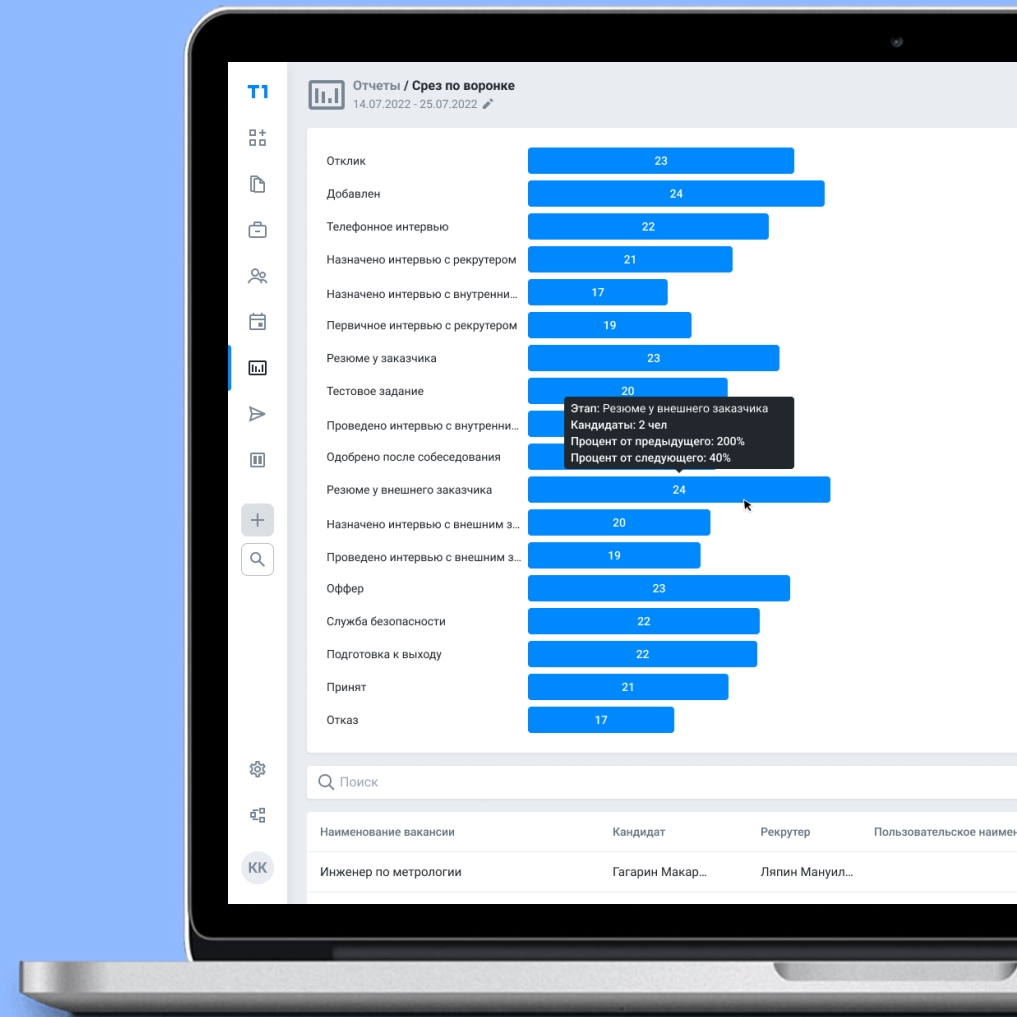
T1

Отчеты / Срез по воронке
14.07.2022 - 25.07.2022

Отклик 23
Добавлен 24
Телефонное интервью 22
Назначено интервью с рекрутером 21
Назначено интервью с внутренни... 17
Первичное интервью с рекрутером 19
Резюме у заказчика 23
Тестовое задание 20
Проведено интервью с внутренни...
Одобрено после собеседования
Резюме у внешнего заказчика 24
Назначено интервью с внешним з... 20
Проведено интервью с внешним з... 19
Оффер 23
Служба безопасности 22
Подготовка к выходу 22
Принят 21
Отказ 17

Этап: Резюме у внешнего заказчика
Кандидаты: 2 чел
Процент от предыдущего: 200%
Процент от следующего: 40%

Поиск

| Наименование вакансии | Кандидат | Рекрутер | Пользовательское наимен |
|---|---|---|---|
| Инженер по метрологии | Гагарин Макар... | Ляпин Мануил... | |

КК